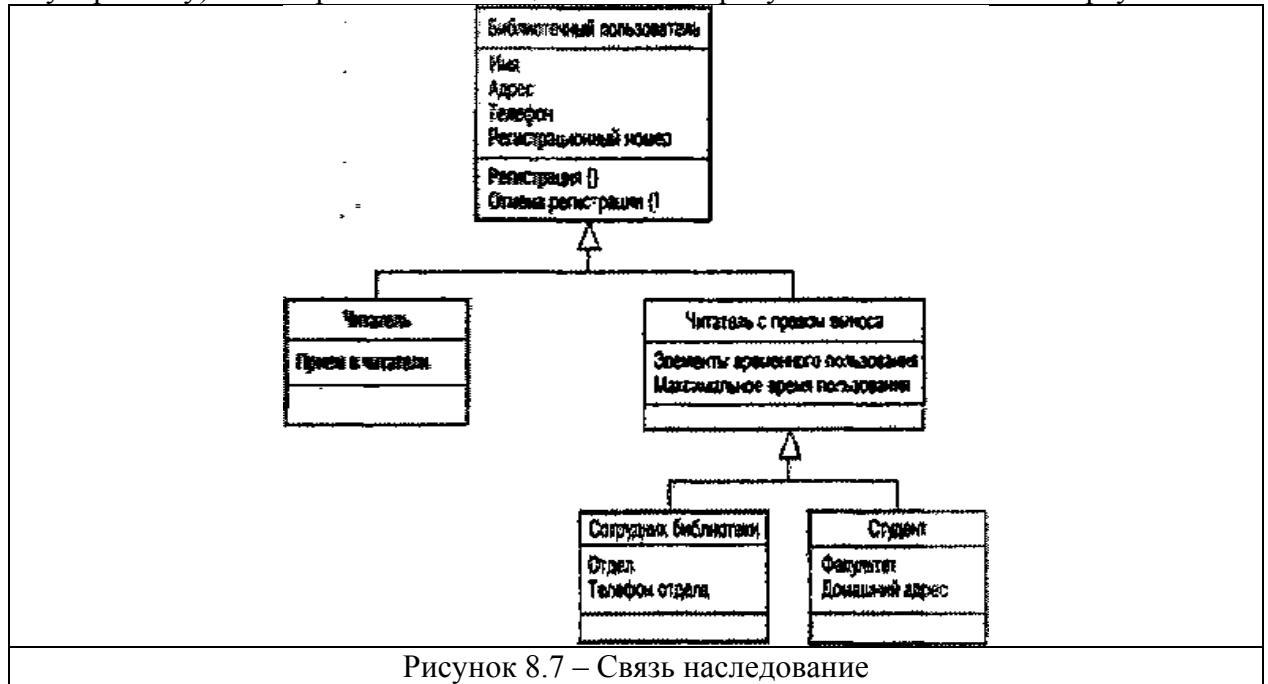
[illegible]

Библиотечный пользователь

Имя
Адрес
Телефон
Регистрационный номер

Регистрация ()
Отмена регистрации ()

Читатель

Прием в читатели

Читатель с правом выноса

Элементы временного пользования
Максимальное время пользования

Сотрудник библиотеки

Отдел
Телефон отдела

Студент

Факультет
Домашний адрес

Рисунок 8.7 – Связь наследование